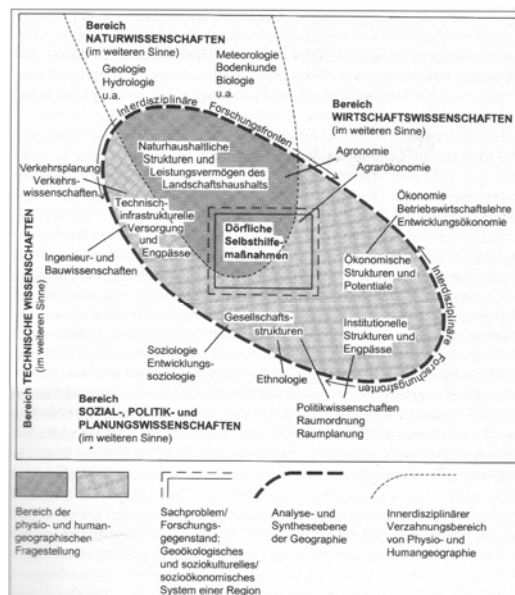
Bereich NATURWISSENSCHAFTEN (im weiteren Sinne)

Geologie
Hydrologie
u.a.

Meteorologie
Bodenkunde
Biologie
u.a.

Interdisziplinäre Forschungsfronten

Bereich WIRTSCHAFTSWISSENSCHAFTEN (im weiteren Sinne)

Naturhaushaltliche Strukturen und Leistungsvermögen des Landschaftshaushalts

Agronomie

Agrarökonomie

Verkehrsplanung
Verkehrswissenschaften

Technisch-infrastrukturelle Versorgung und Engpässe

Dörfliche Selbsthilfemaßnahmen

Ökonomie
Betriebswirtschaftslehre
Entwicklungsökonomie

Ingenieur- und Bauwissenschaften

Ökonomische Strukturen und Potentiale

Interdisziplinäre Forschungsfronten

Bereich TECHNISCHE WISSENSCHAFTEN (im weiteren Sinne)

Gesellschaftsstrukturen

Institutionelle Strukturen und Engpässe

Soziologie
Entwicklungssoziologie

Ethnologie

Politikwissenschaften
Raumordnung
Raumplanung

Bereich SOZIAL-, POLITIK- und PLANUNGSWISSENSCHAFTEN (im weiteren Sinne)

Bereich der physio- und humangeographischen Fragestellung

Sachproblem/ Forschungsgegenstand: Geoökologisches und soziokulturelles/ sozioökonomisches System einer Region

Analyse- und Syntheseebene der Geographie

Innerdisziplinärer Verzahnungsbereich von Physio- und Humangeographie